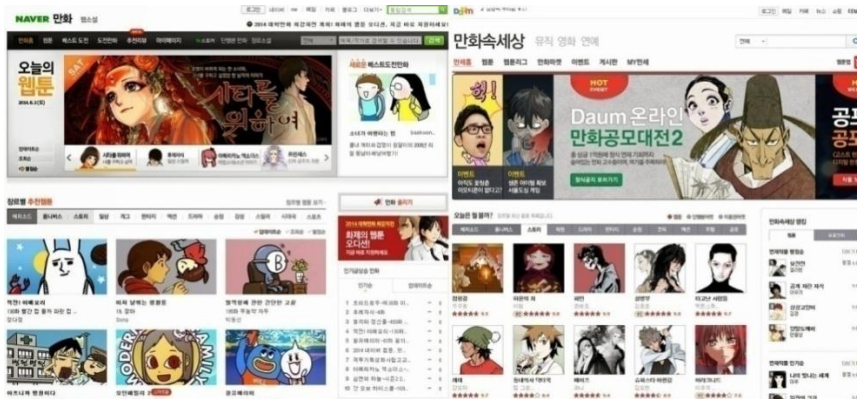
NAVER 만화 웹소설

오늘의 웹툰

시타를 외쳐라

베스트도전만화

만화 플러스

Daum

만화속세상 뮤직 영화 연예

만화속세상 웹툰 웹툰리그 만화마켓 이벤트 게시판 MY만화

HOT EVENT

이벤트

Daum 온라인 만화공모대전2

오늘은 월요일?!

만화속세상 랭킹

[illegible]